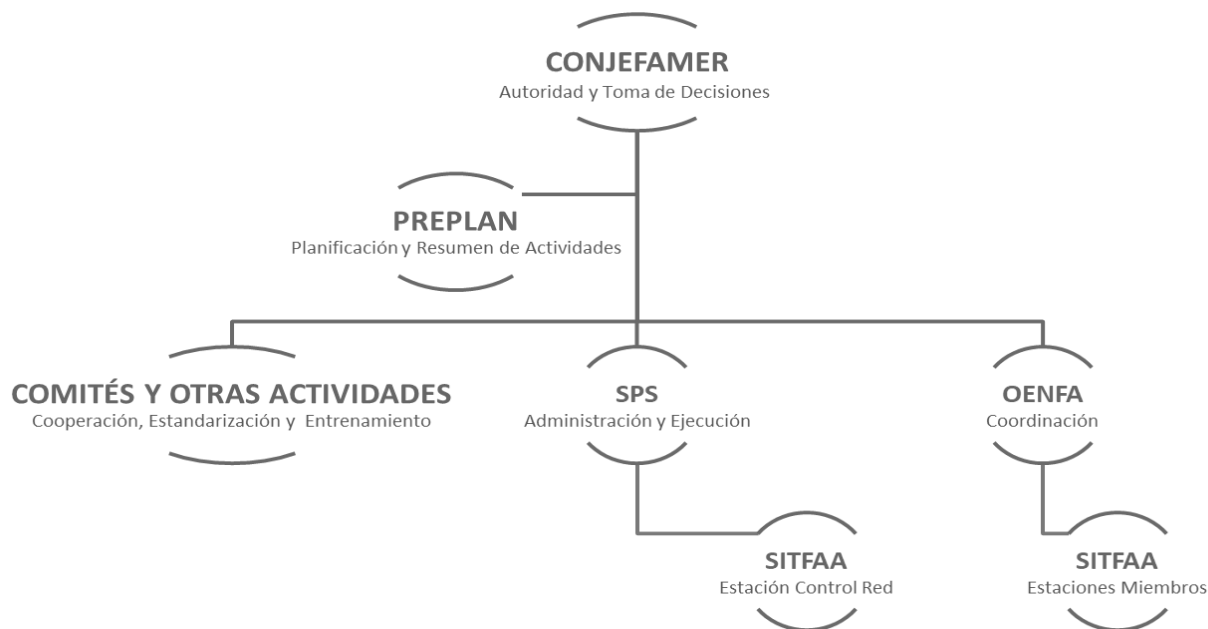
CONJEFAMER
Autoridad y Toma de Decisiones

PREPLAN
Planificación y Resumen de Actividades

COMITÉS Y OTRAS ACTIVIDADES
Cooperación, Estandarización y Entrenamiento

SPS
Administración y Ejecución

OENFA
Coordinación

SITFAA
Estación Control Red

SITFAA
Estaciones Miembros